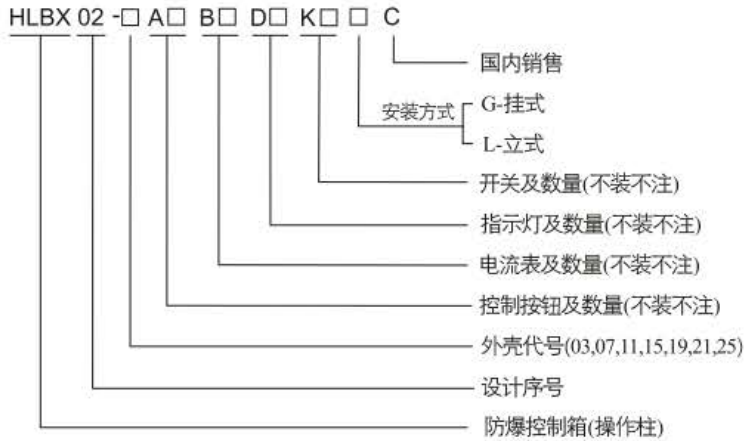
HLBX 02 -□ A□ B□ D□ K□ □ C

国内销售

安装方式 G-挂式

L-立式

开关及数量(不装不注)

指示灯及数量(不装不注)

电流表及数量(不装不注)

控制按钮及数量(不装不注)

外壳代号(03,07,11,15,19,21,25)

设计序号

防爆控制箱(操作柱)